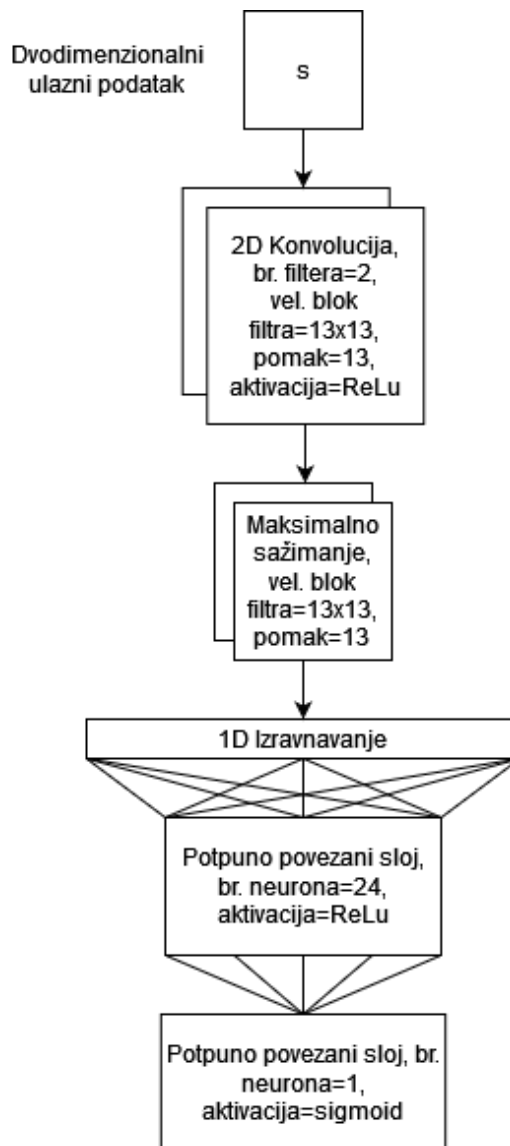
Dvodimenzionalni ulazni podatak

s

2D Konvolucija, br. filtera=2, vel. blok filtra=13x13, pomak=13, aktivacija=ReLu

Maksimalno sažimanje, vel. blok filtra=13x13, pomak=13

1D Izravnavanje

Potpuno povezani sloj, br. neurona=24, aktivacija=ReLu

Potpuno povezani sloj, br. neurona=1, aktivacija=sigmoid